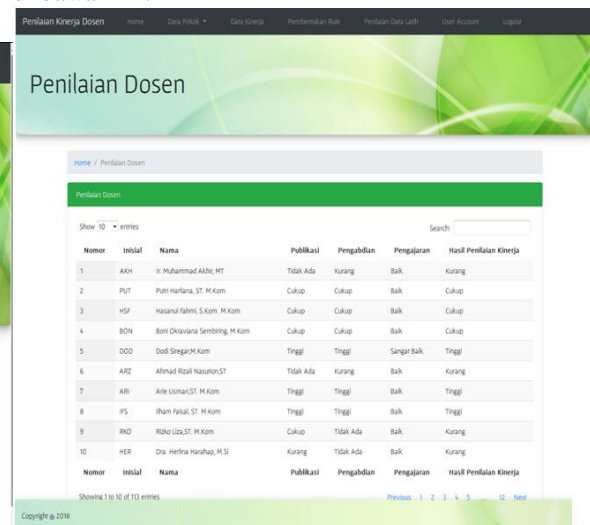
Penilaian Kinerja Dosen Home Data Pokok ▾ Data Kinerja Pembentukan Rule Penilaian Data Latih User Account Logout

Penilaian Dosen

Home / Penilaian Dosen

Penilaian Dosen

Show 10 ▾ entries

Search:

| Nomor | Inisial | Nama | Publikasi | Pengabdian | Pengajaran | Hasil Penilaian Kinerja |
|---|---|---|---|---|---|---|
| 1 | AKH | Ir. Muhammad Akhir, MT | Tidak Ada | Kurang | Baik | Kurang |
| 2 | PUT | Putri Harliana, ST. M.Kom | Cukup | Cukup | Baik | Cukup |
| 3 | HSF | Hasanul Fahmi, S.Kom. M.Kom | Cukup | Cukup | Baik | Cukup |
| 4 | BON | Boni Oktaviana Sembiring, M.Kom | Cukup | Cukup | Baik | Cukup |
| 5 | DOD | Dodi Siregar,M.Kom | Tinggi | Tinggi | Sangat Baik | Tinggi |
| 6 | ARZ | Ahmad Rizali Nasution,ST | Tidak Ada | Kurang | Baik | Kurang |
| 7 | ARI | Arie Usman,ST. M.Kom | Tinggi | Tinggi | Baik | Tinggi |
| 8 | IFS | Ilham Faisal, ST. M.Kom | Tinggi | Tinggi | Baik | Tinggi |
| 9 | RKO | Rizko Liza,ST. M.Kom | Cukup | Tidak Ada | Baik | Kurang |
| 10 | HER | Dra. Herlina Harahap, M.Si | Kurang | Tidak Ada | Baik | Kurang |
| Nomor | Inisial | Nama | Publikasi | Pengabdian | Pengajaran | Hasil Penilaian Kinerja |

Showing 1 to 10 of 113 entries

Previous 1 2 3 4 5 ... 12 Next

Copyright @ 2018